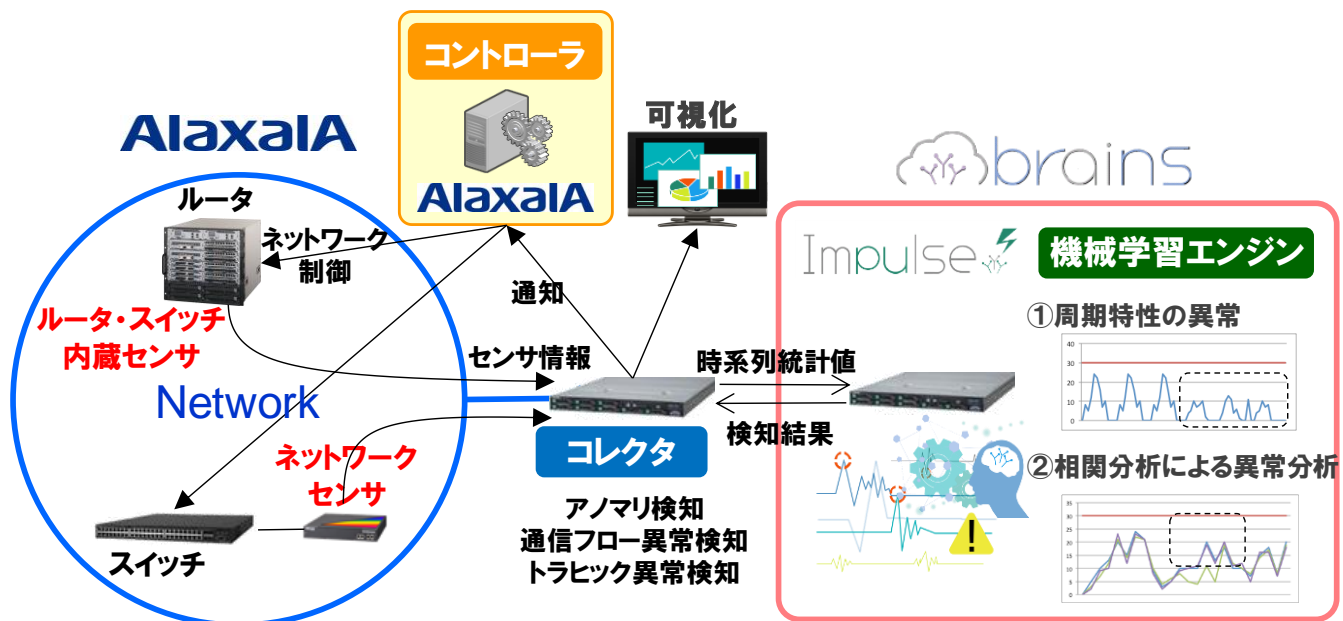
コントローラ

AlaxalA

可視化

AlaxalA

brains

ルータ

ネットワーク
制御

Impulse

機械学習エンジン

通知

①周期特性の異常

ルータ・スイッチ
内蔵センサ

40
30
20
10
0

センサ情報

時系列統計値

Network

検知結果

コレクタ

②相関分析による異常分析

ネットワーク
センサ

30
25
20
15
10
5
0

アノマリ検知
通信フロー異常検知
トラヒック異常検知

スイッチ